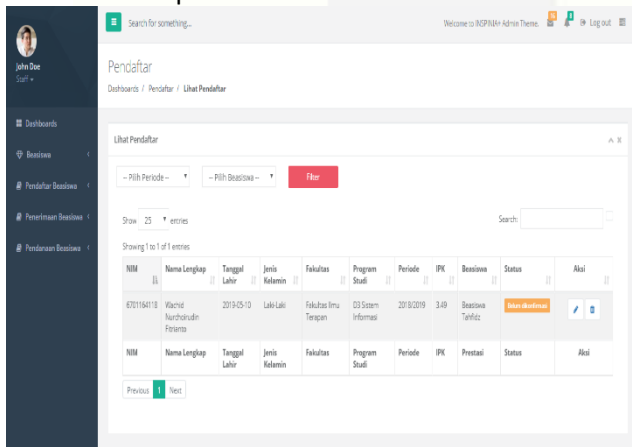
John Doe
Staff

Dashboards
Beasiswa
Pendaftar Beasiswa
Penerimaan Beasiswa
Pendanaan Beasiswa

Search for something...

Welcome to INSPINIA+ Admin Theme.
Log out

Pendaftar

Dashboards / Pendaftar / Lihat Pendaftar

Lihat Pendaftar

-- Pilih Periode --
-- Pilih Beasiswa --
Filter

Show 25 entries

Search:

Showing 1 to 1 of 1 entries

| NIM | Nama Lengkap | Tanggal Lahir | Jenis Kelamin | Fakultas | Program Studi | Periode | IPK | Beasiswa | Status | Aksi |
|---|---|---|---|---|---|---|---|---|---|---|
| 6701164118 | Wachid Nurcholrudin Fitrianto | 2019-05-10 | Laki-Laki | Fakultas Ilmu Terapan | D3 Sistem Informasi | 2018/2019 | 3.49 | Beasiswa Tahfiz | Belum Akurtsnasi | |
| NIM | Nama Lengkap | Tanggal Lahir | Jenis Kelamin | Fakultas | Program Studi | Periode | IPK | Prestasi | Status | Aksi |

Previous 1 Next